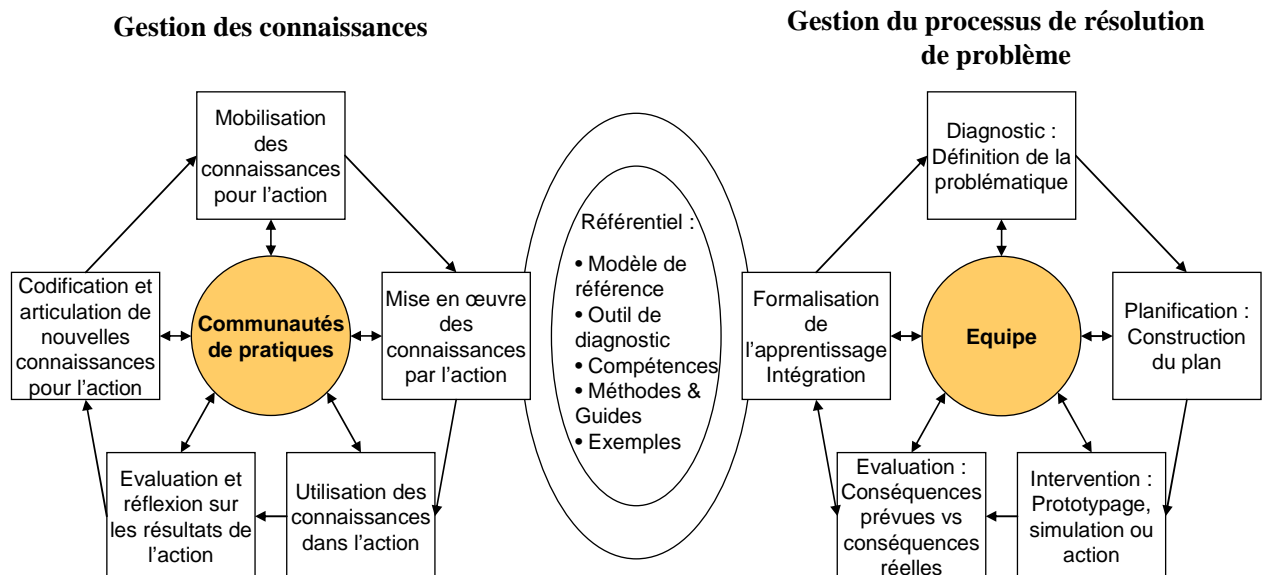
Gestion des connaissances

Mobilisation des connaissances pour l’action

Codification et articulation de nouvelles connaissances pour l’action

Communautés de pratiques

Mise en œuvre des connaissances par l’action

Evaluation et réflexion sur les résultats de l’action

Utilisation des connaissances dans l’action

Référentiel :

• Modèle de référence
• Outil de diagnostic
• Compétences
• Méthodes & Guides
• Exemples

Gestion du processus de résolution de problème

Diagnostic : Définition de la problématique

Formalisation de l’apprentissage Intégration

Equipe

Planification : Construction du plan

Evaluation : Conséquences prévues vs conséquences réelles

Intervention : Prototypage, simulation ou action